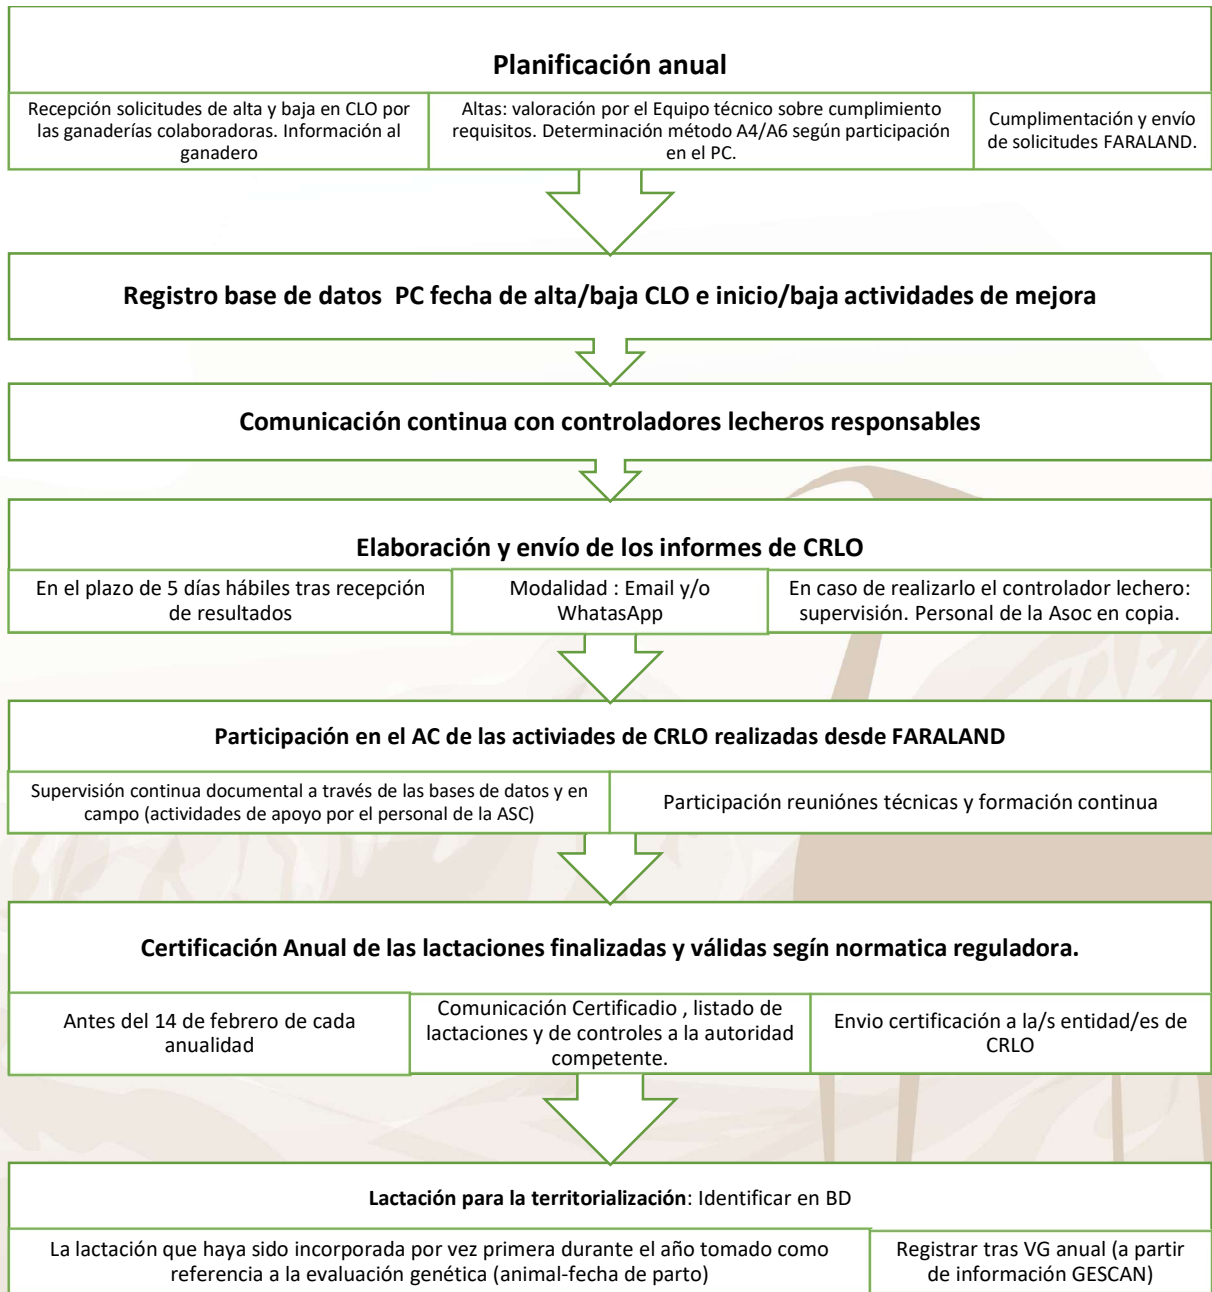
Planificación anual

Recepción solicitudes de alta y baja en CLO por las ganaderías colaboradoras. Información al ganadero

Altas: valoración por el Equipo técnico sobre cumplimiento requisitos. Determinación método A4/A6 según participación en el PC.

Cumplimentación y envío de solicitudes FARALAND.

Registro base de datos PC fecha de alta/baja CLO e inicio/baja actividades de mejora

Comunicación continua con controladores lecheros responsables

Elaboración y envío de los informes de CRLO

En el plazo de 5 días hábiles tras recepción de resultados

Modalidad : Email y/o WhatasApp

En caso de realizarlo el controlador lechero: supervisión. Personal de la Asoc en copia.

Participación en el AC de las activiades de CRLO realizadas desde FARALAND

Supervisión continua documental a través de las bases de datos y en campo (actividades de apoyo por el personal de la ASC)

Participación reuniónes técnicas y formación continua

Certificación Anual de las lactaciones finalizadas y válidas segín normatica reguladora.

Antes del 14 de febrero de cada anualidad

Comunicación Certificadio , listado de lactaciones y de controles a la autoridad competente.

Envio certificación a la/s entidad/es de CRLO

Lactación para la territorialización: Identificar en BD

La lactación que haya sido incorporada por vez primera durante el año tomado como referencia a la evaluación genética (animal-fecha de parto)

Registrar tras VG anual (a partir de información GESCAN)